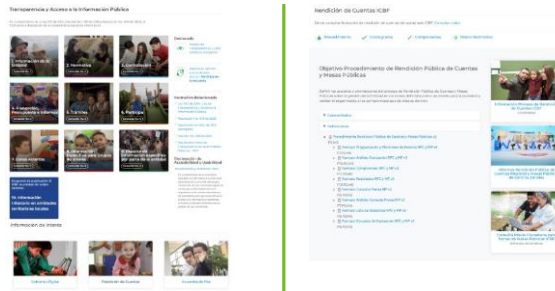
Transparencia y Acceso a la Información Pública

1. Información de la Entidad

2. Normativa

3. Contratación

4. Planeación, Presupuesto e Informes

5. Trámites

6. Participa

7. Datos abiertos

8. Información específica para Grupos de Interés

9. Obligación de reporte de información específica por parte de la entidad

10. Información tributaria en entidades territoriales locales

Información de interés

Rendición de Cuentas ICBF

Objetivo Procedimiento de Rendición Pública de Cuentas y Mesas Públicas